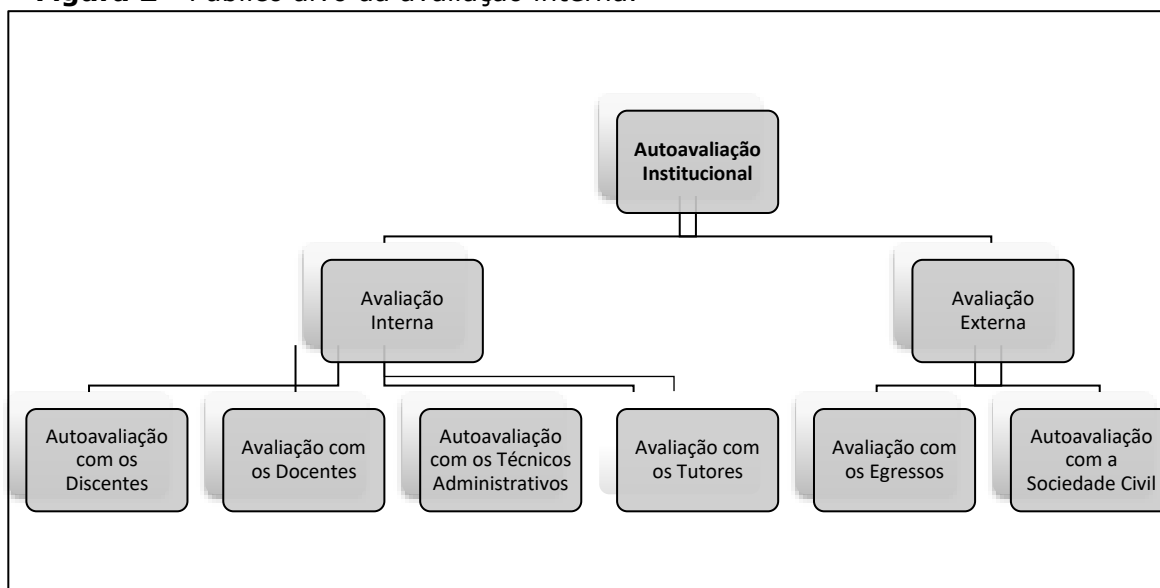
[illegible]

Autoavaliação Institucional

Avaliação Interna

Avaliação Externa

Autoavaliação com os Discentes

Avaliação com os Docentes

Autoavaliação com os Técnicos Administrativos

Avaliação com os Tutores

Avaliação com os Egressos

Autoavaliação com a Sociedade Civil